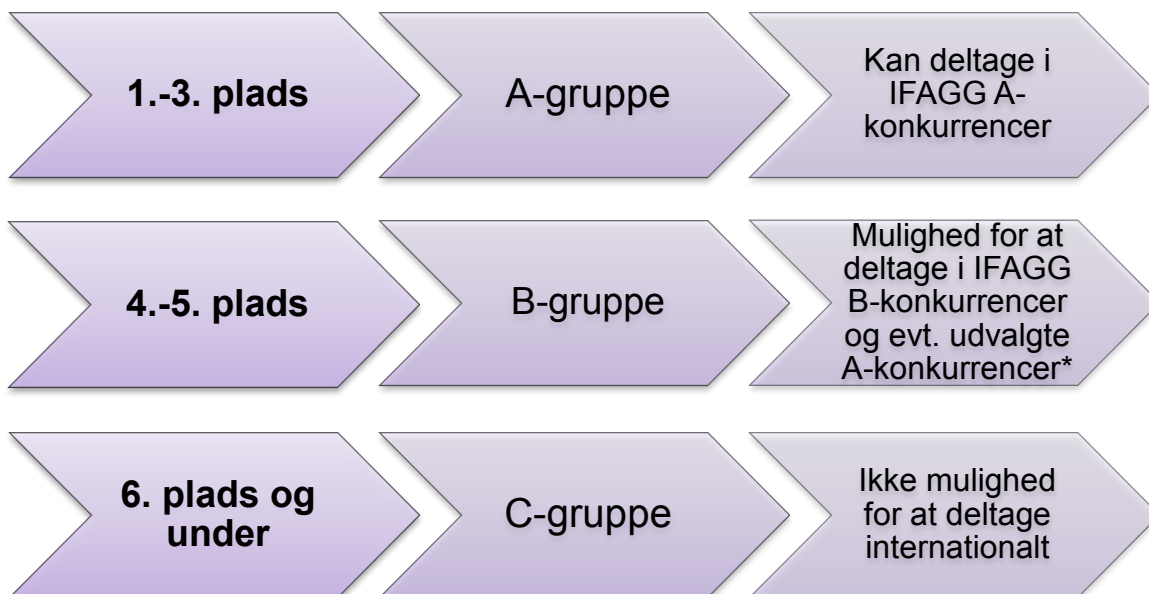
1.-3. plads

A-gruppe

Kan deltage i IFAGG A-konkurrencer

4.-5. plads

B-gruppe

Mulighed for at deltage i IFAGG B-konkurrencer og evt. udvalgte A-konkurrencer*

6. plads og under

C-gruppe

Ikke mulighed for at deltage internationalt